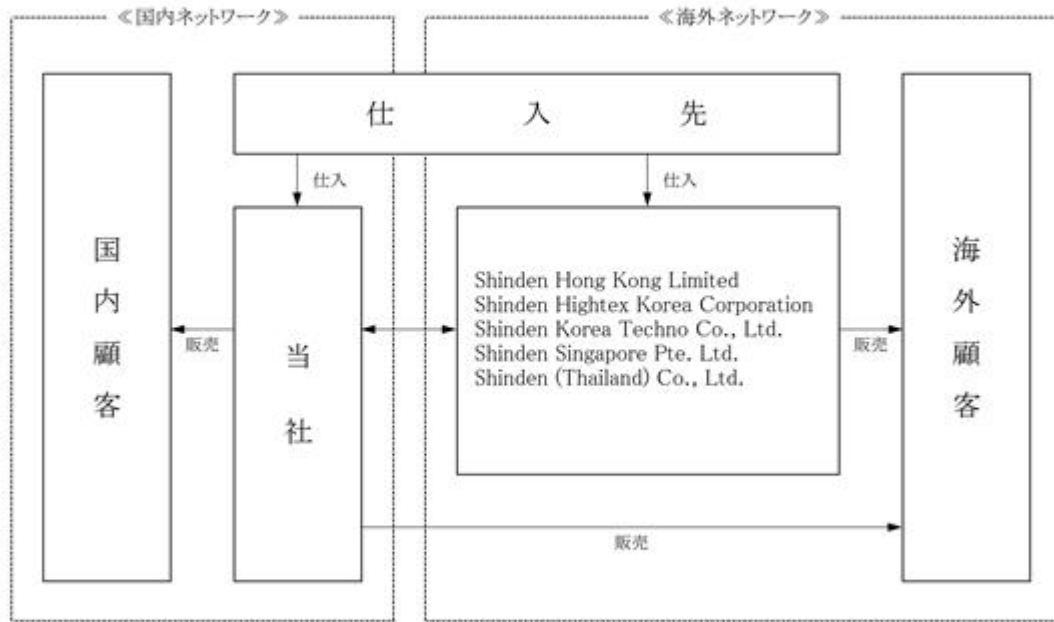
≪国内ネットワーク≫

≪海外ネットワーク≫

仕入先

仕入

仕入

国内顧客

販売

当社

Shinden Hong Kong Limited
Shinden Hightex Korea Corporation
Shinden Korea Techno Co., Ltd.
Shinden Singapore Pte. Ltd.
Shinden (Thailand) Co., Ltd.

販売

海外顧客

販売